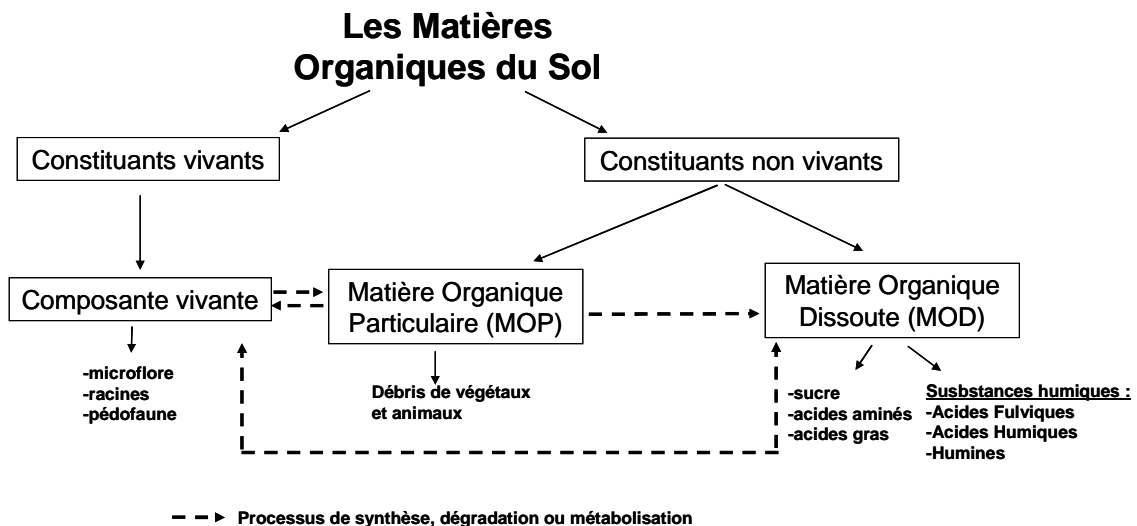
Les Matières Organiques du Sol

Constituants vivants

Constituants non vivants

Composante vivante

Matière Organique Particulaire (MOP)

Matière Organique Dissoute (MOD)

-microflore
-racines
-pédofaune

Débris de végétaux et animaux

-sucre
-acides aminés
-acides gras

Susbstances humiques :
-Acides Fulviques
-Acides Humiques
-Humines

Processus de synthèse, dégradation ou métabolisation